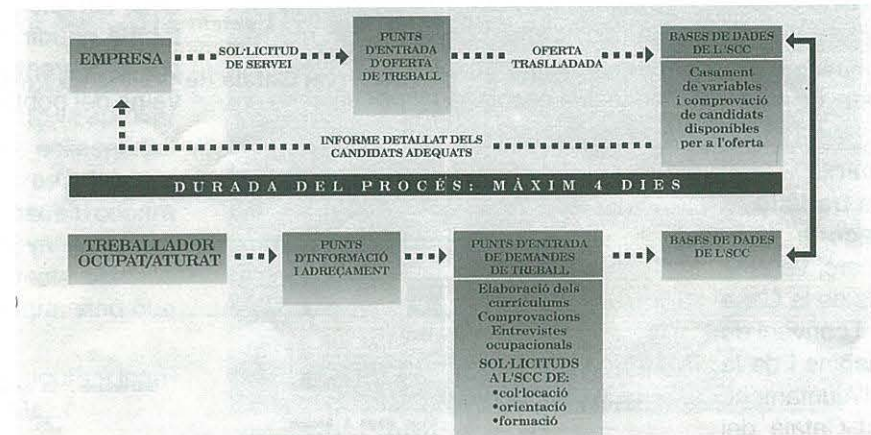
EMPRESA

SOL·LICITUD DE SERVEI

PUNTS D'ENTRADA D'OFERTA DE TREBALL

OFERTA TRASLLADADA

BASES DE DADES DE L'SCC

Casament de variables i comprovació de candidats disponibles per a l'oferta

INFORME DETALLAT DELS CANDIDATS ADEQUATS

DURADA DEL PROCÉS: MÀXIM 4 DIES

TREBALLADOR OCUPAT/ATURAT

PUNTS D'INFORMACIÓ I ADREÇAMENT

PUNTS D'ENTRADA DE DEMANDES DE TREBALL

Elaboració dels currículums
Comprovacions
Entrevistes ocupacionals

SOL·LICITUDS A L'SCC DE:
•col·locació
•orientació
•formació

BASES DE DADES DE L'SCC